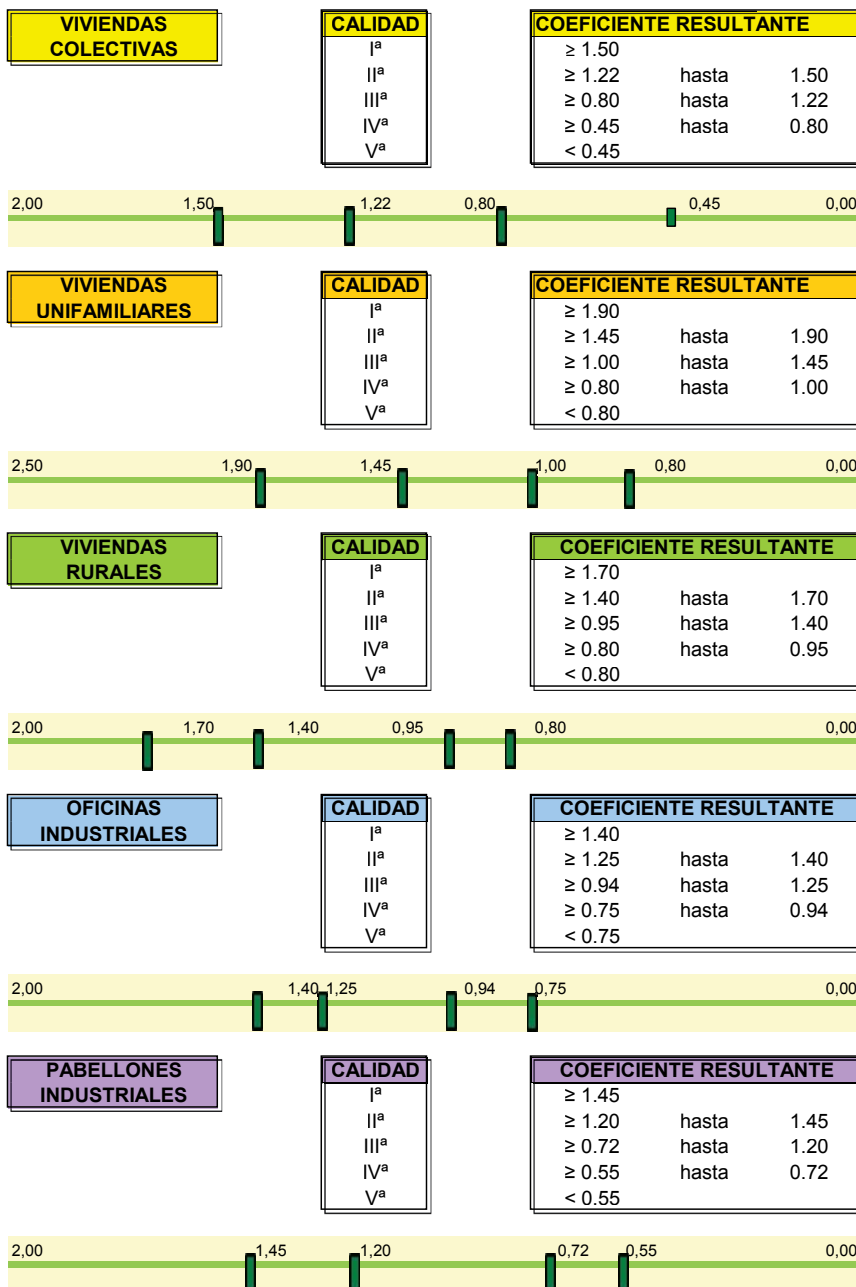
VIVIENDAS COLECTIVAS

| CALIDAD |
|---|
| Iª |
| IIª |
| IIIª |
| IVª |
| Vª |

| COEFICIENTE RESULTANTE | | |
|---|---|---|
| ≥ 1.50 | | |
| ≥ 1.22 | hasta | 1.50 |
| ≥ 0.80 | hasta | 1.22 |
| ≥ 0.45 | hasta | 0.80 |
| < 0.45 | | |

2,00 1,50 1,22 0,80 0,45 0,00

VIVIENDAS UNIFAMILIARES

| CALIDAD |
|---|
| Iª |
| IIª |
| IIIª |
| IVª |
| Vª |

| COEFICIENTE RESULTANTE | | |
|---|---|---|
| ≥ 1.90 | | |
| ≥ 1.45 | hasta | 1.90 |
| ≥ 1.00 | hasta | 1.45 |
| ≥ 0.80 | hasta | 1.00 |
| < 0.80 | | |

2,50 1,90 1,45 1,00 0,80 0,00

VIVIENDAS RURALES

| CALIDAD |
|---|
| Iª |
| IIª |
| IIIª |
| IVª |
| Vª |

| COEFICIENTE RESULTANTE | | |
|---|---|---|
| ≥ 1.70 | | |
| ≥ 1.40 | hasta | 1.70 |
| ≥ 0.95 | hasta | 1.40 |
| ≥ 0.80 | hasta | 0.95 |
| < 0.80 | | |

2,00 1,70 1,40 0,95 0,80 0,00

OFICINAS INDUSTRIALES

| CALIDAD |
|---|
| Iª |
| IIª |
| IIIª |
| IVª |
| Vª |

| COEFICIENTE RESULTANTE | | |
|---|---|---|
| ≥ 1.40 | | |
| ≥ 1.25 | hasta | 1.40 |
| ≥ 0.94 | hasta | 1.25 |
| ≥ 0.75 | hasta | 0.94 |
| < 0.75 | | |

2,00 1,40 1,25 0,94 0,75 0,00

PABELLONES INDUSTRIALES

| CALIDAD |
|---|
| Iª |
| IIª |
| IIIª |
| IVª |
| Vª |

| COEFICIENTE RESULTANTE | | |
|---|---|---|
| ≥ 1.45 | | |
| ≥ 1.20 | hasta | 1.45 |
| ≥ 0.72 | hasta | 1.20 |
| ≥ 0.55 | hasta | 0.72 |
| < 0.55 | | |

2,00 1,45 1,20 0,72 0,55 0,00